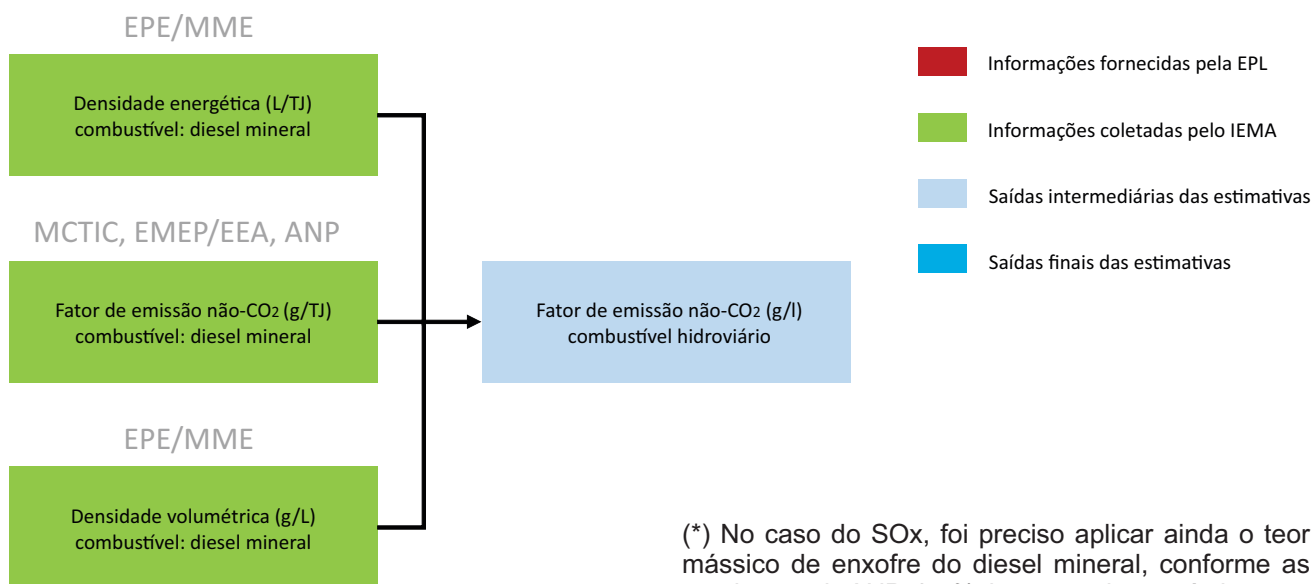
EPE/MME

Densidade energética (L/TJ)
combustível: diesel mineral

MCTIC, EMEP/EEA, ANP

Fator de emissão não-$CO_2$ (g/TJ)
combustível: diesel mineral

EPE/MME

Densidade volumétrica (g/L)
combustível: diesel mineral

Fator de emissão não-$CO_2$ (g/l)
combustível hidroviário

Informações fornecidas pela EPL

Informações coletadas pelo IEMA

Saídas intermediárias das estimativas

Saídas finais das estimativas

(*) No caso do SOx, foi preciso aplicar ainda o teor mássico de enxofre do diesel mineral, conforme as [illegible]